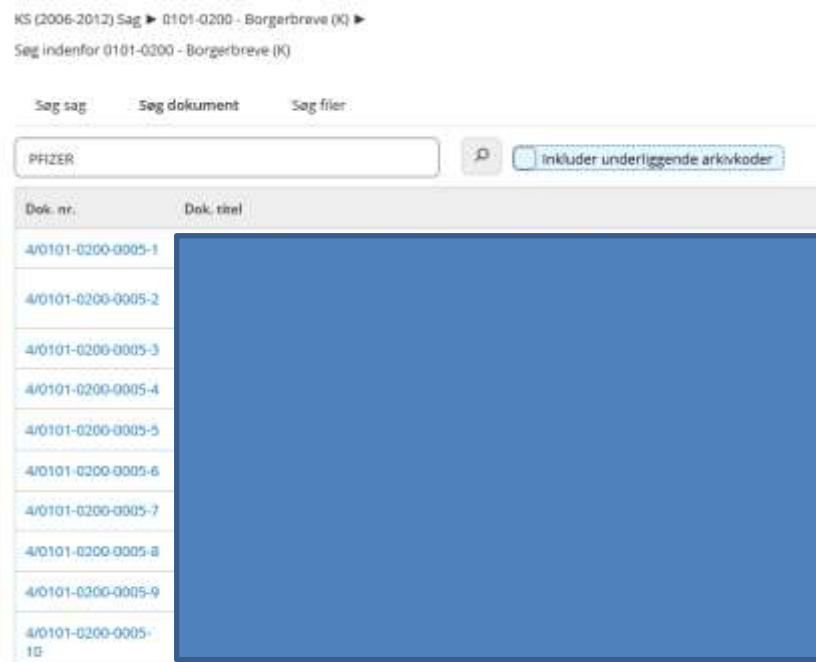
KS (2006-2012) Sag ► 0101-0200 - Borgerbreve (K) ►

Søg indenfor 0101-0200 - Borgerbreve (K)

Søg sag Søg dokument Søg filer

PFIZER

Inkluder underliggende arkivkoder

| Dok. nr. | Dok. titel |
|---|---|
| 4/0101-0200-0005-1 | |
| 4/0101-0200-0005-2 | |
| 4/0101-0200-0005-3 | |
| 4/0101-0200-0005-4 | |
| 4/0101-0200-0005-5 | |
| 4/0101-0200-0005-6 | |
| 4/0101-0200-0005-7 | |
| 4/0101-0200-0005-8 | |
| 4/0101-0200-0005-9 | |
| 4/0101-0200-0005-10 | |